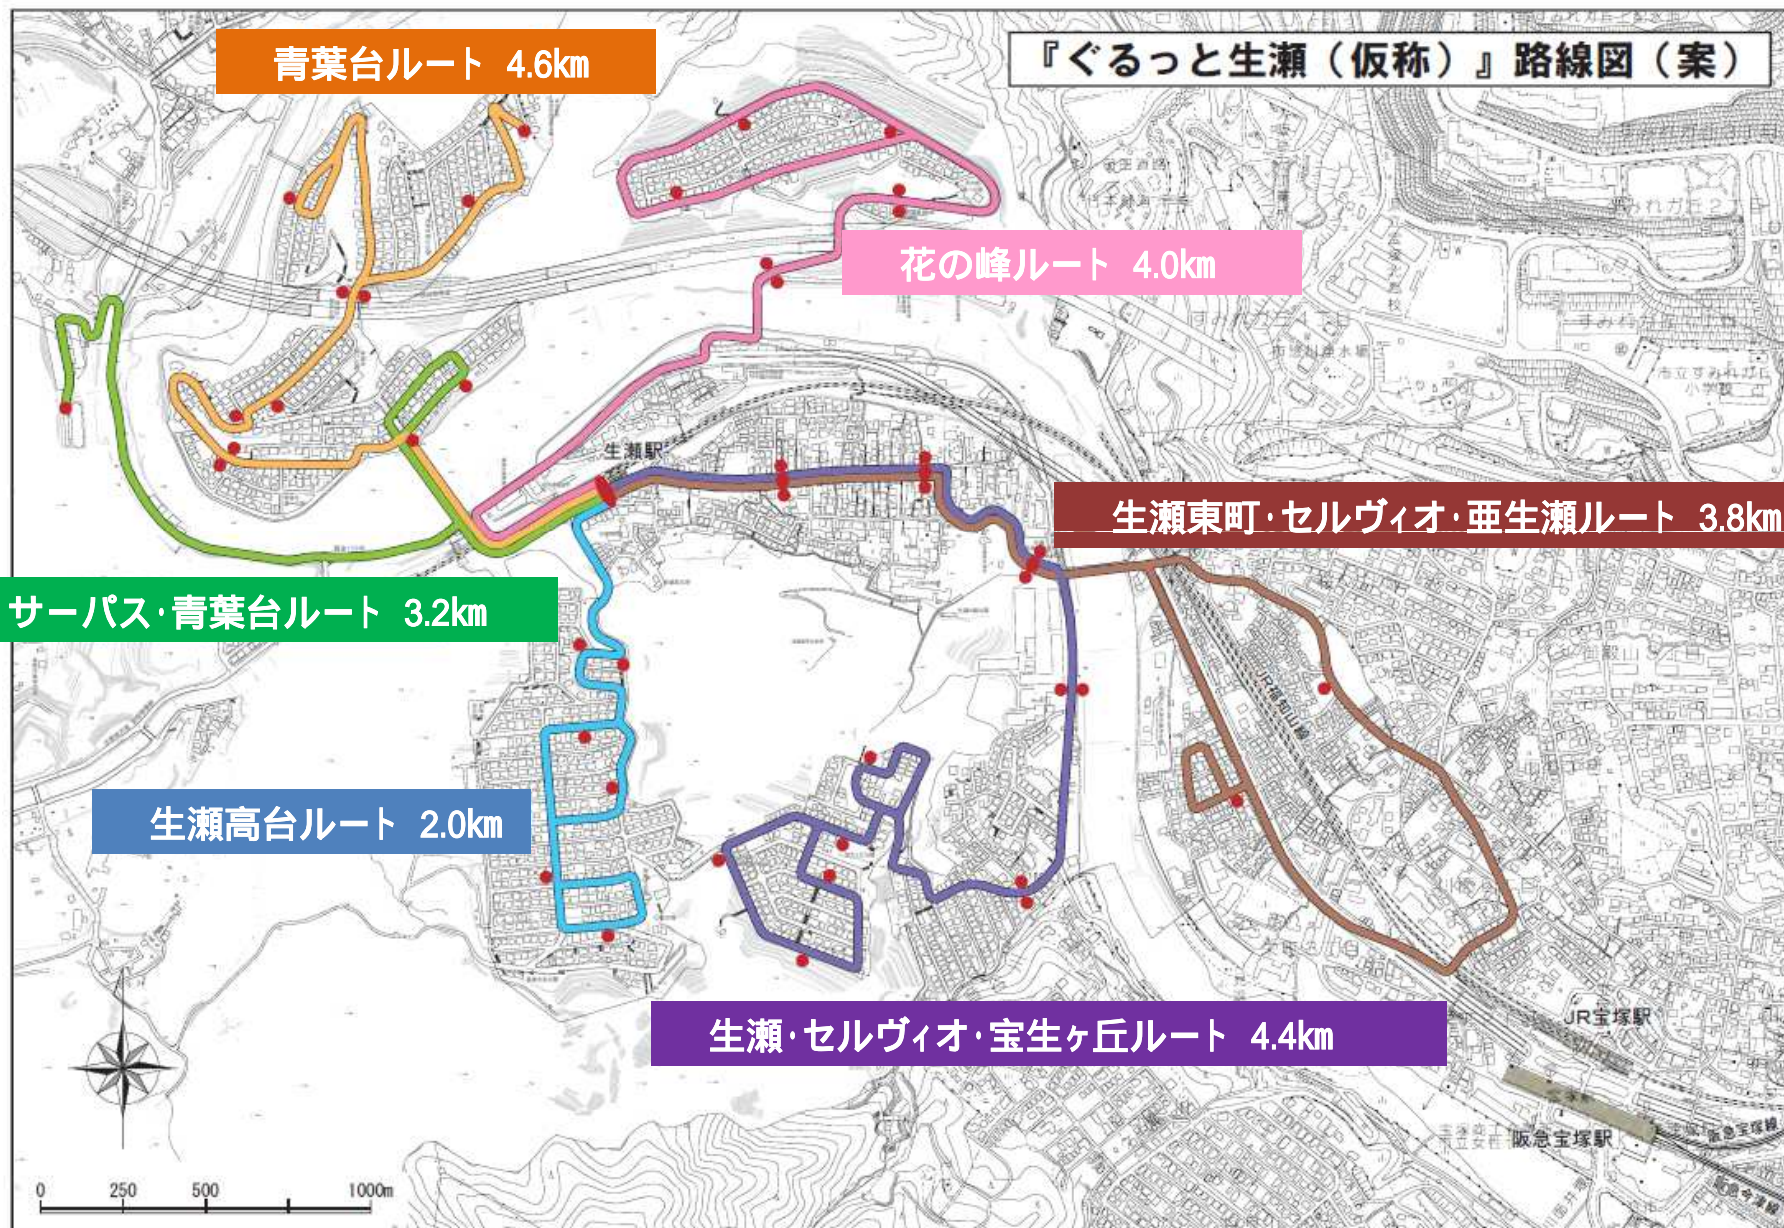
『ぐるっと生瀬（仮称）』路線図（案）

青葉台ルート 4.6km

花の峰ルート 4.0km

生瀬駅

生瀬東町·セルヴィオ·亜生瀬ルート 3.8km

サーパス·青葉台ルート 3.2km

生瀬高台ルート 2.0km

JR福知山線

JR宝塚駅

生瀬·セルヴィオ·宝生ヶ丘ルート 4.4km

阪急宝塚駅

0 250 500 1000m